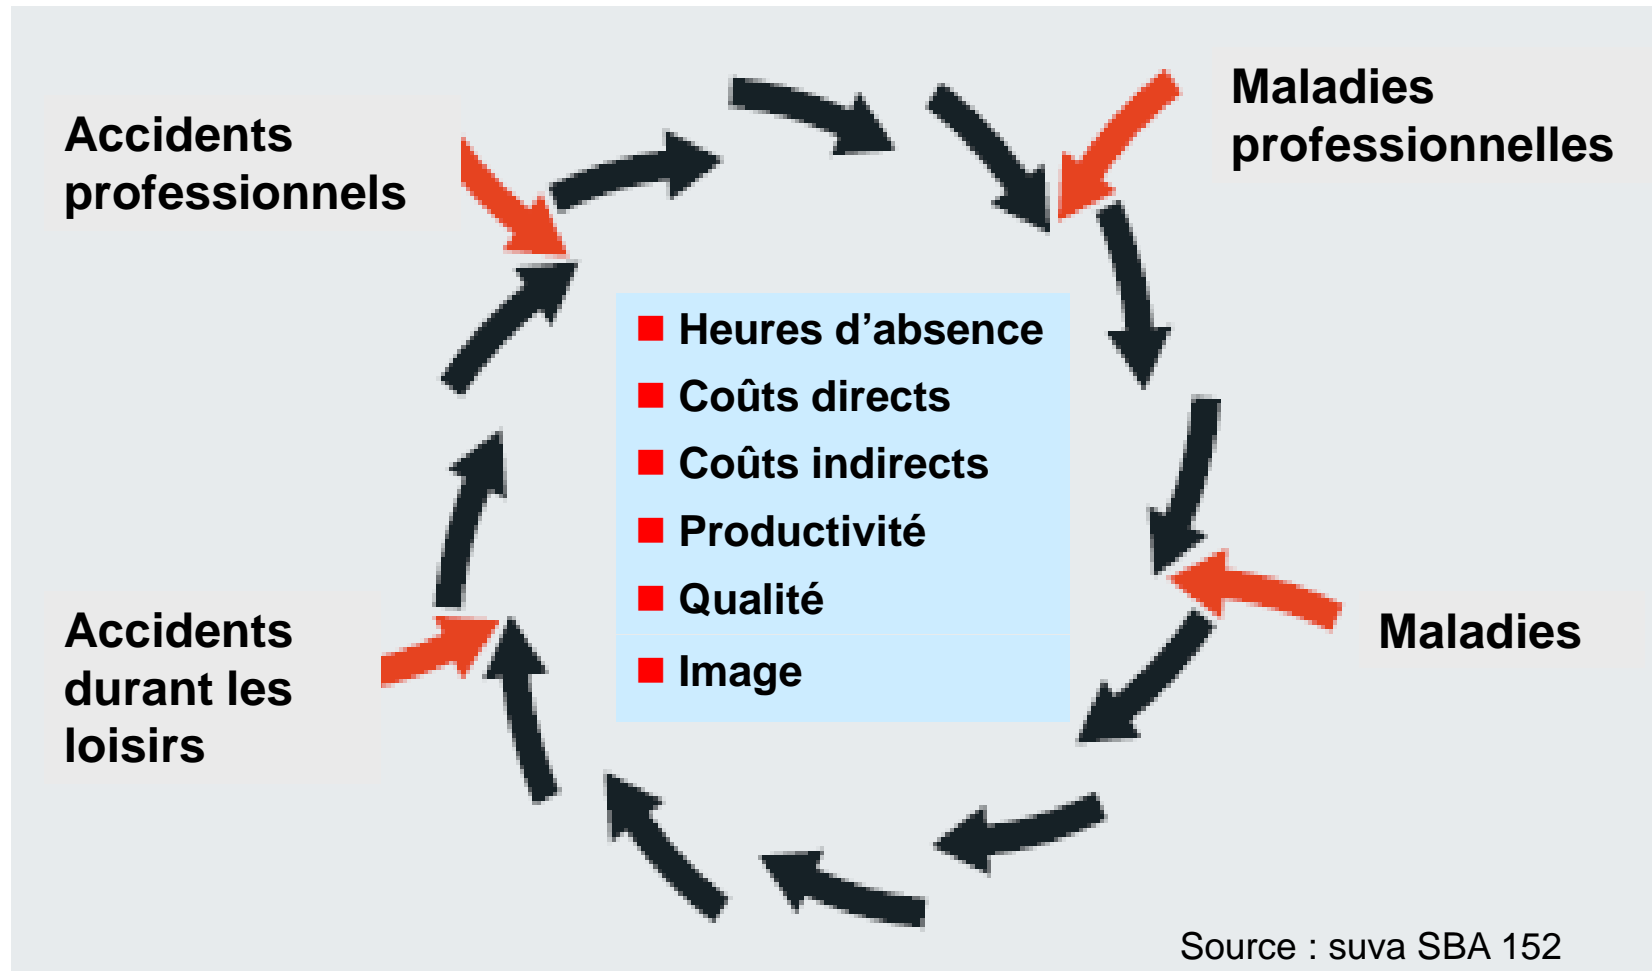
Accidents professionnels

Maladies professionnelles

- Heures d’absence
- Coûts directs
- Coûts indirects
- Productivité
- Qualité
- Image

Accidents durant les loisirs

Maladies

Source : suva SBA 152